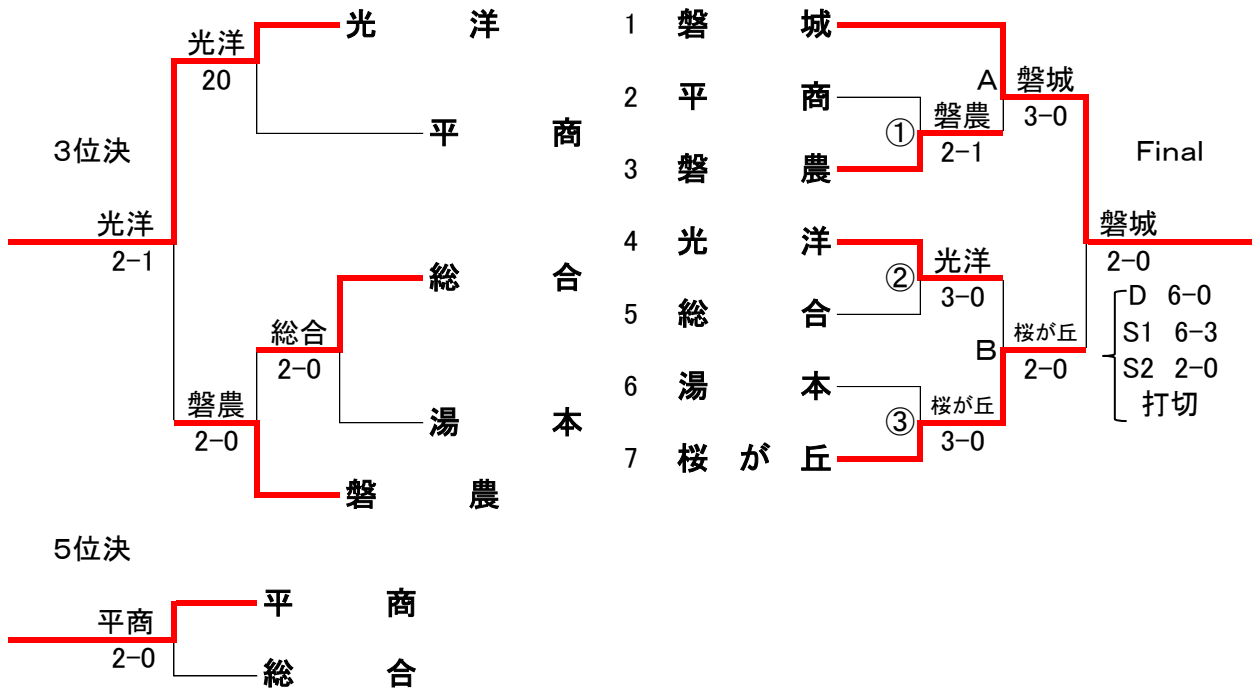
3位決

光洋
2-1

光洋
20

光　洋

平　商

磐農
2-0

総合
2-0

総　合

湯　本

磐　農

5位決

平商
2-0

平　商

総　合

1 磐　城
2 平　商
3 磐　農
4 光　洋
5 総　合
6 湯　本
7 桜　が　丘

①
磐農
2-1

②
光洋
3-0

③
桜が丘
3-0

A
磐城
3-0

B
桜が丘
2-0

Final

磐城
2-0

D 6-0
S1 6-3
S2 2-0
打切